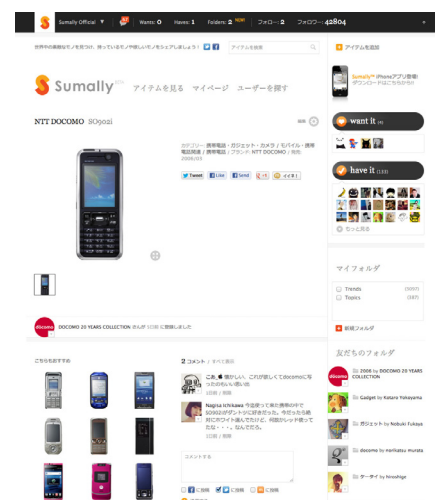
Sumally Official | Wants: 0 | Haves: 1 | Folders: 2 NEW | フォロー: 2 | フォロワー: 42804

世界中の素晴らしいモノを見つけ、持っているモノや欲しいモノをシェアしましょう!

Sumally β アイテムを見る マイページ ユーザーを探す

NTT DOCOMO SO902i

カテゴリー: 携帯電話・ガジェット・カメラ / モバイル・携帯電話関連 / 携帯電話 / ブランド: NTT DOCOMO / 発売: 2006/03

Tweet | Like | Send | イイネ!

DOCOMO 20 YEARS COLLECTION さんが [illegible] に登録しました

こちらもおすすめ

2 コメント

これ、欲しい。これが欲しくてdocomoに戻ったのも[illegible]

Nagisa Ichikawa 今見ても素敵な携帯の中でSO902iがダントツに好きだった。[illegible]

コメントする

アイテムを追加

Sumally™ iPhoneアプリ登場 ダウンロードはこちらから

want it

have it

もっと見る

マイフォルダ

Trends
Topics

新規フォルダ

友だちのフォルダ

2006 by DOCOMO 20 YEARS COLLECTION

Gadget by Kataro Yokoyama

ガジェット by Nobuki Fukaya

docomo by narikatsu murata

ケータイ by hiroshige